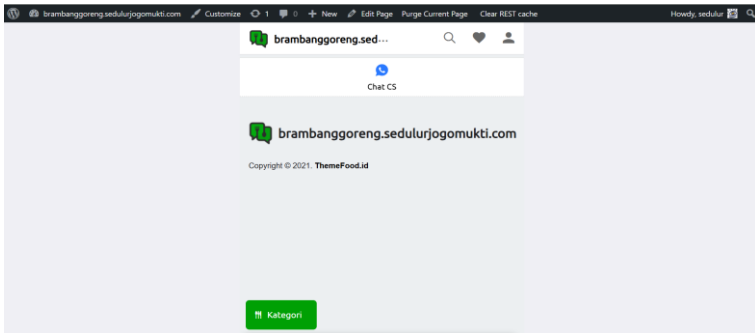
brambanggoreng.sedulurjogomukti.com Customize 1 0 New Edit Page Purge Current Page Clear REST cache Howdy, sedulur

brambanggoreng.sed...

Chat CS

brambanggoreng.sedulurjogomukti.com

Copyright © 2021. ThemeFood.id

Kategori